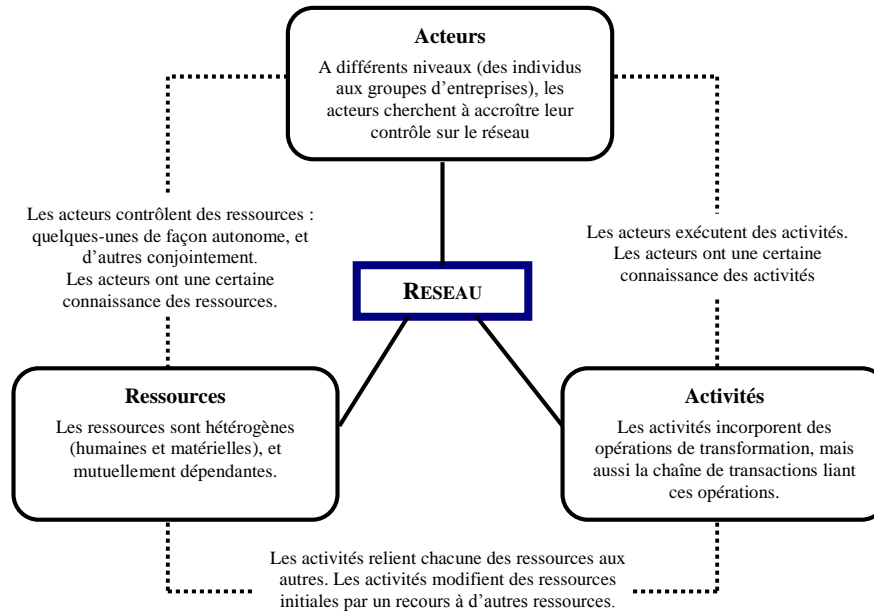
Acteurs
A différents niveaux (des individus aux groupes d'entreprises), les acteurs cherchent à accroître leur contrôle sur le réseau

Les acteurs contrôlent des ressources : quelques-unes de façon autonome, et d'autres conjointement.
Les acteurs ont une certaine connaissance des ressources.

Les acteurs exécutent des activités.
Les acteurs ont une certaine connaissance des activités

RESEAU

Ressources
Les ressources sont hétérogènes (humaines et matérielles), et mutuellement dépendantes.

Activités
Les activités incorporent des opérations de transformation, mais aussi la chaîne de transactions liant ces opérations.

Les activités relient chacune des ressources aux autres. Les activités modifient des ressources initiales par un recours à d'autres ressources.